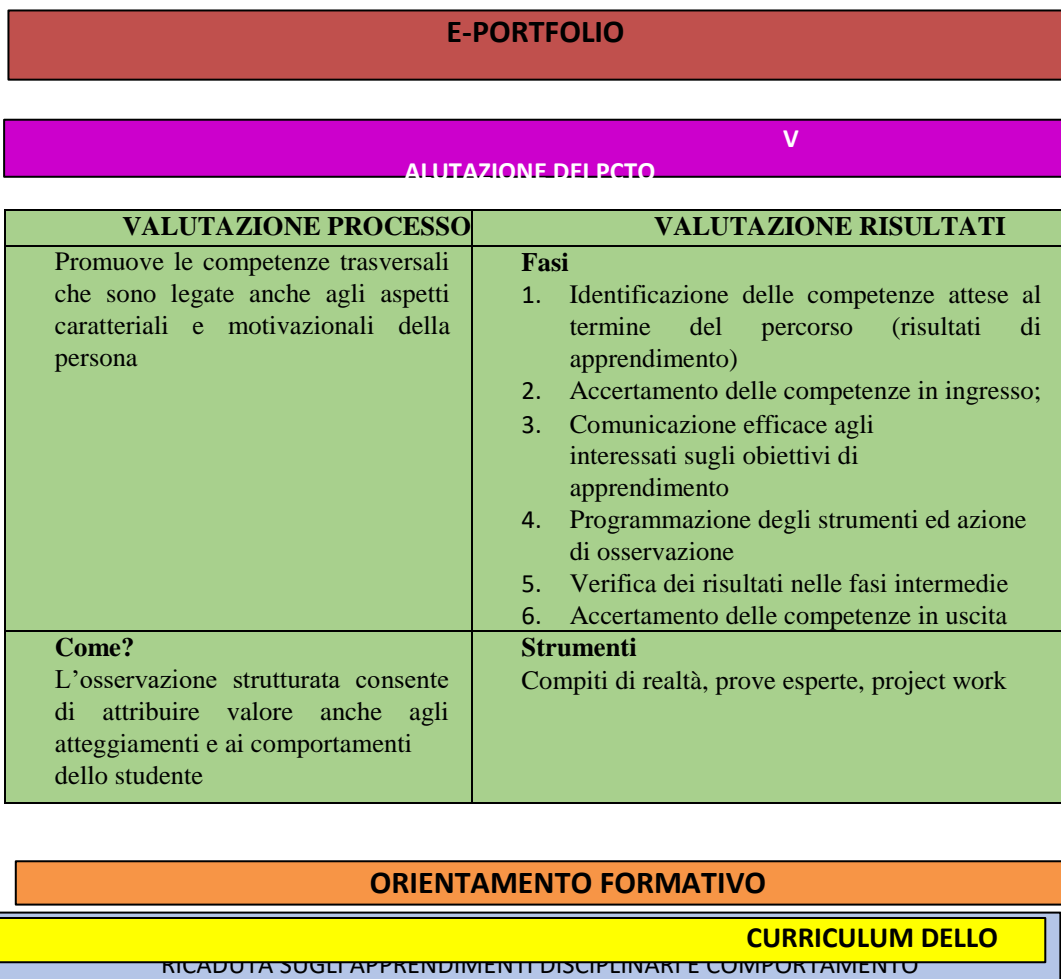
E-PORTFOLIO

V
ALUTAZIONE DEL PCTO

| VALUTAZIONE PROCESSO | VALUTAZIONE RISULTATI |
|---|---|
| Promuove le competenze trasversali che sono legate anche agli aspetti caratteriali e motivazionali della persona | **Fasi** 1. Identificazione delle competenze attese al termine del percorso (risultati di apprendimento) 2. Accertamento delle competenze in ingresso; 3. Comunicazione efficace agli interessati sugli obiettivi di apprendimento 4. Programmazione degli strumenti ed azione di osservazione 5. Verifica dei risultati nelle fasi intermedie 6. Accertamento delle competenze in uscita |
| **Come?** L'osservazione strutturata consente di attribuire valore anche agli atteggiamenti e ai comportamenti dello studente | **Strumenti** Compiti di realtà, prove esperte, project work |

ORIENTAMENTO FORMATIVO

CURRICULUM DELLO

RICADUTA SUGLI APPRENDIMENTI DISCIPLINARI E COMPORTAMENTO